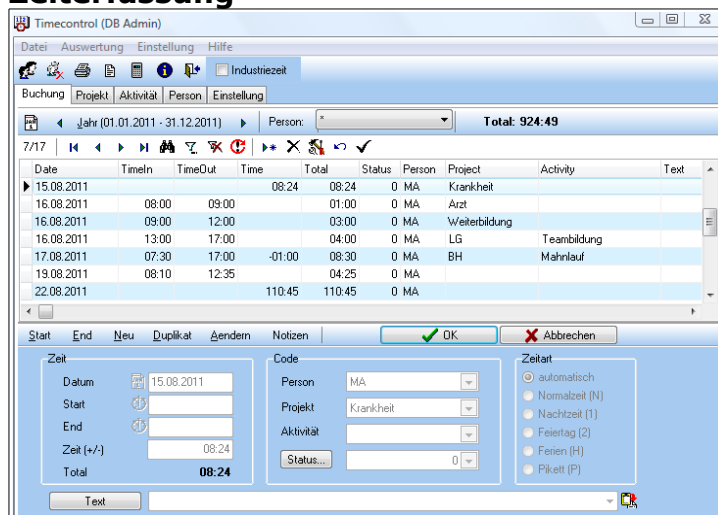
Zeiterfassung

Timecontrol (DB Admin)

Datei Auswertung Einstellung Hilfe

Industriezeit

Buchung Projekt Aktivität Person Einstellung

Jahr (01.01.2011 - 31.12.2011) Person: * Total: 924:49

7/17

| Date | TimeIn | TimeOut | Time | Total | Status | Person | Project | Activity | Text |
|---|---|---|---|---|---|---|---|---|---|
| 15.08.2011 | | | 08:24 | 08:24 | 0 | MA | Krankheit | | |
| 16.08.2011 | 08:00 | 09:00 | | 01:00 | 0 | MA | Arzt | | |
| 16.08.2011 | 09:00 | 12:00 | | 03:00 | 0 | MA | Weiterbildung | | |
| 16.08.2011 | 13:00 | 17:00 | | 04:00 | 0 | MA | LG | Teambildung | |
| 17.08.2011 | 07:30 | 17:00 | -01:00 | 08:30 | 0 | MA | BH | Mahnlauf | |
| 19.08.2011 | 08:10 | 12:35 | | 04:25 | 0 | MA | | | |
| 22.08.2011 | | | 110:45 | 110:45 | 0 | MA | | | |

Start End Neu Duplikat Aendern Notizen OK Abbrechen

Zeit
Datum 15.08.2011
Start
End
Zeit (+/-) 08:24
Total 08:24

Code
Person MA
Projekt Krankheit
Aktivität
Status... 0

Zeitart
automatisch
Normalzeit (N)
Nachtzeit (1)
Feiertag (2)
Ferien (H)
Pikett (P)

Text